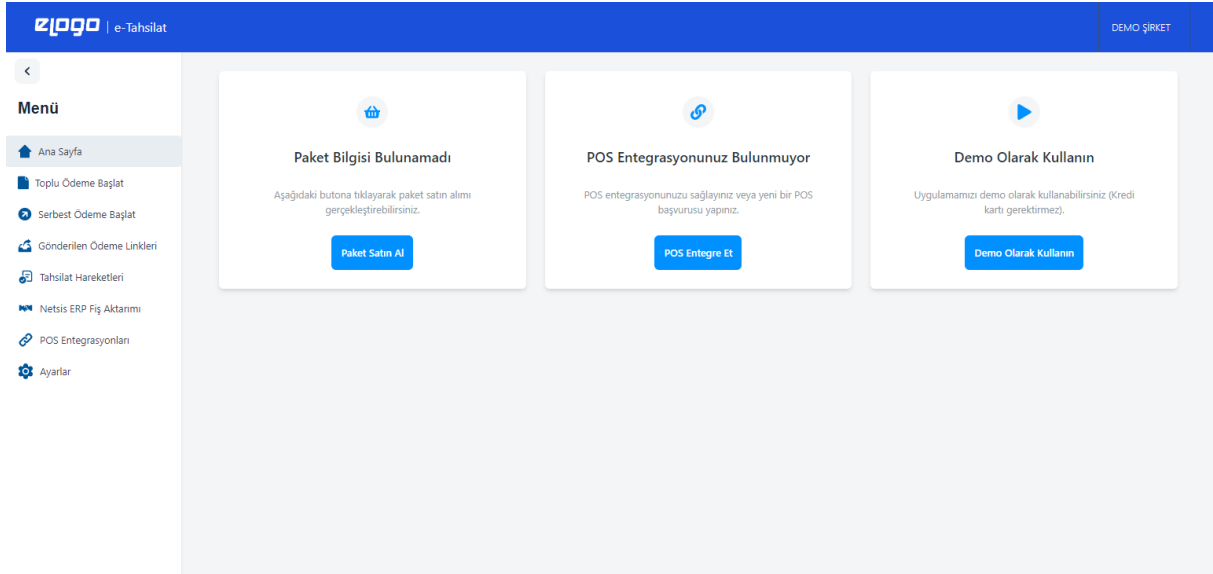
elogo | e-Tahsilat

DEMO ŞİRKET

<

Menü

Ana Sayfa

Toplu Ödeme Başlat

Serbest Ödeme Başlat

Gönderilen Ödeme Linkleri

Tahsilat Hareketleri

Netsis ERP Fiş Aktarımı

POS Entegrasyonları

Ayarlar

Paket Bilgisi Bulunamadı

Aşağıdaki butona tıklayarak paket satın alımı gerçekleştirebilirsiniz.

Paket Satın Al

POS Entegrasyonunuz Bulunmuyor

POS entegrasyonunuzu sağlayınız veya yeni bir POS başvurusu yapınız.

POS Entegre Et

Demo Olarak Kullanın

Uygulamamızı demo olarak kullanabilirsiniz (Kredi kartı gerektirmez).

Demo Olarak Kullanın